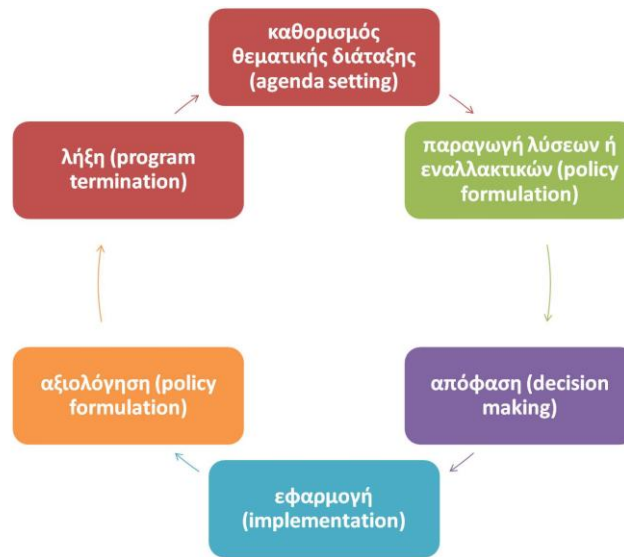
καθορισμός θεματικής διάταξης (agenda setting)

παραγωγή λύσεων ή εναλλακτικών (policy formulation)

απόφαση (decision making)

εφαρμογή (implementation)

αξιολόγηση (policy formulation)

λήξη (program termination)